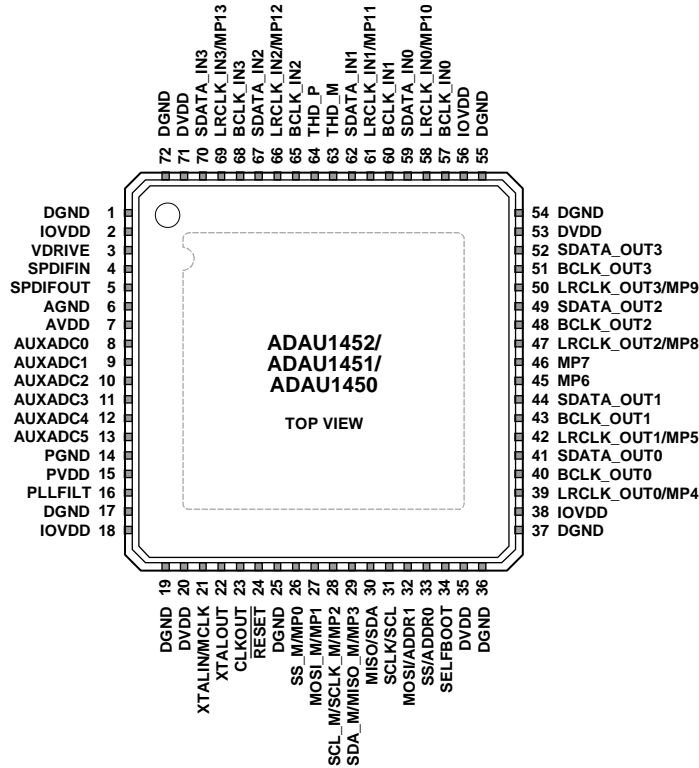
72 DGND
71 DVDD
70 SDATA_IN3
69 LRCLK_IN3/MP13
68 BCLK_IN3
67 SDATA_IN2
66 LRCLK_IN2/MP12
65 BCLK_IN2
64 THD_P
63 THD_M
62 SDATA_IN1
61 LRCLK_IN1/MP11
60 BCLK_IN1
59 SDATA_IN0
58 LRCLK_IN0/MP10
57 BCLK_IN0
56 IOVDD
55 DGND

DGND 1
IOVDD 2
VDRIVE 3
SPDIFIN 4
SPDIFOUT 5
AGND 6
AVDD 7
AUXADC0 8
AUXADC1 9
AUXADC2 10
AUXADC3 11
AUXADC4 12
AUXADC5 13
PGND 14
PVDD 15
PLLFILT 16
DGND 17
IOVDD 18

ADAU1452/
ADAU1451/
ADAU1450

TOP VIEW

54 DGND
53 DVDD
52 SDATA_OUT3
51 BCLK_OUT3
50 LRCLK_OUT3/MP9
49 SDATA_OUT2
48 BCLK_OUT2
47 LRCLK_OUT2/MP8
46 MP7
45 MP6
44 SDATA_OUT1
43 BCLK_OUT1
42 LRCLK_OUT1/MP5
41 SDATA_OUT0
40 BCLK_OUT0
39 LRCLK_OUT0/MP4
38 IOVDD
37 DGND

19 DGND
20 DVDD
21 XTALIN/MCLK
22 XTALOUT
23 CLKOUT
24 $\overline{\text{RESET}}$
25 DGND
26 SS_M/MP0
27 MOSI_M/MP1
28 SCL_M/SCLK_M/MP2
29 SDA_M/MISO_M/MP3
30 MISO/SDA
31 SCLK/SCL
32 MOSI/ADDR1
33 SS/ADDR0
34 SELFBOOT
35 DVDD
36 DGND